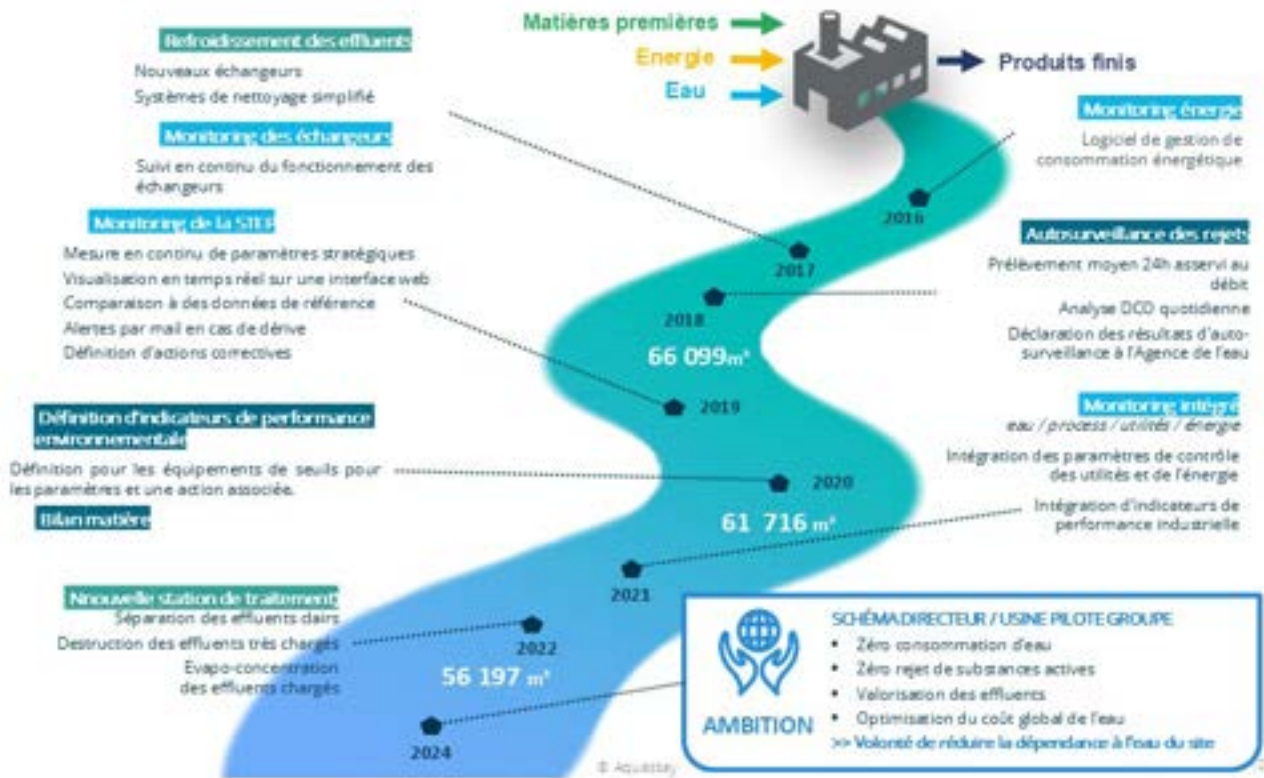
Matières premières
Energie
Eau
Produits finis

Refroidissement des effluents
Nouveaux échangeurs
Systèmes de nettoyage simplifié

Monitoring des échangeurs
Suivi en continu du fonctionnement des échangeurs

Monitoring de la STEP
Mesure en continu de paramètres stratégiques
Visualisation en temps réel sur une interface web
Comparaison à des données de référence
Alertes par mail en cas de dérive
Définition d'actions correctives

Définition d'indicateurs de performance environnementale
Définition pour les équipements de seuils pour les paramètres et une action associée.

Bilan matière

Nouvelle station de traitement
Séparation des effluents clairs
Destruction des effluents très chargés
Evapo-concentration des effluents chargés

Monitoring énergie
Logiciel de gestion de consommation énergétique

2016
2017

Autosurveillance des rejets
Prélèvement moyen 24h asservi au débit
Analyse DCO quotidienne
Déclaration des résultats d'auto-surveillance à l'Agence de l'eau

2018
66 099m³
2019

Monitoring intégré
eau / process / utilités / énergie
Intégration des paramètres de contrôle des utilités et de l'énergie
Intégration d'indicateurs de performance industrielle

2020
61 716 m³
2021
2022
56 197 m³
2024

AMBITION
SCHÉMA DIRECTEUR / USINE PILOTE GROUPE
Zéro consommation d'eau
Zéro rejet de substances actives
Valorisation des effluents
Optimisation du coût global de l'eau
>> Volonté de réduire la dépendance à l'eau du site

© Aquassay